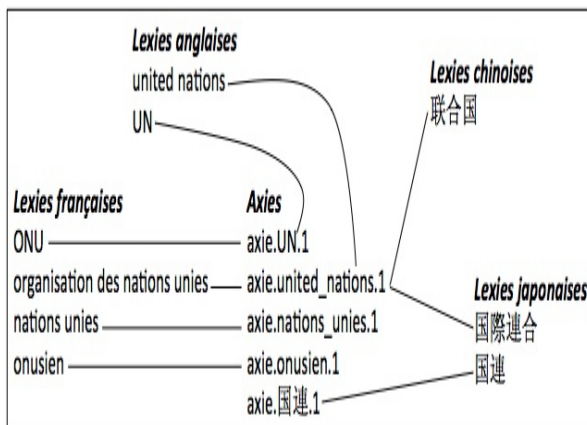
Lexies anglaises
united nations
UN

Lexies chinoises
联合国

Lexies françaises
ONU
organisation des nations unies
nations unies
onusien

Axies
axie.UN.1
axie.united_nations.1
axie.nations_unies.1
axie.onusien.1
axie.国連.1

Lexies japonaises
国際連合
国連